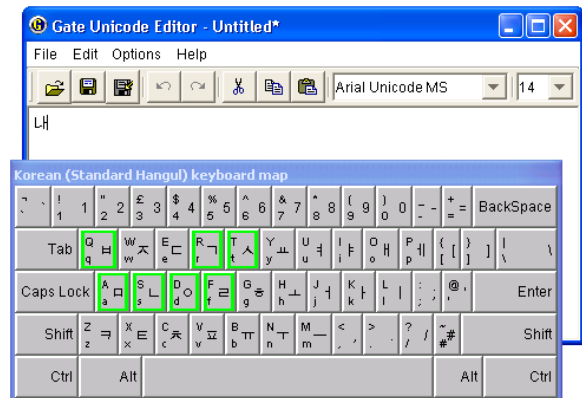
Gate Unicode Editor - Untitled*

File Edit Options Help

Arial Unicode MS

14

내

Korean (Standard Hangul) keyboard map

| ` ` | ! 1 1 | " 2 2 | £ 3 3 | $ 4 4 | % 5 5 | ^ 6 6 | & 7 7 | * 8 8 | ( 9 9 | ) 0 0 | _ - - | + = = | BackSpace |
|---|---|---|---|---|---|---|---|---|---|---|---|---|---|
| Tab | Q q ㅂ | W w ㅈ | E e ㄷ | R r ㄱ | T t ㅅ | Y y ㅛ | U u ㅕ | I i ㅑ | O o ㅐ | P p ㅔ | { [ [ | } ] ] | \| \ \ |
| Caps Lock | A a ㅁ | S s ㄴ | D d ㅇ | F f ㄹ | G g ㅎ | H h ㅗ | J j ㅓ | K k ㅏ | L l ㅣ | : ; ; | @ ' ' | Enter | |
| Shift | Z z ㅋ | X x ㅌ | C c ㅊ | V v ㅍ | B b ㅠ | N n ㅜ | M m ㅡ | < , , | > . . | ? / / | ~ # # | Shift | |
| Ctrl | Alt | | | | | | | | | | Alt | Ctrl | |